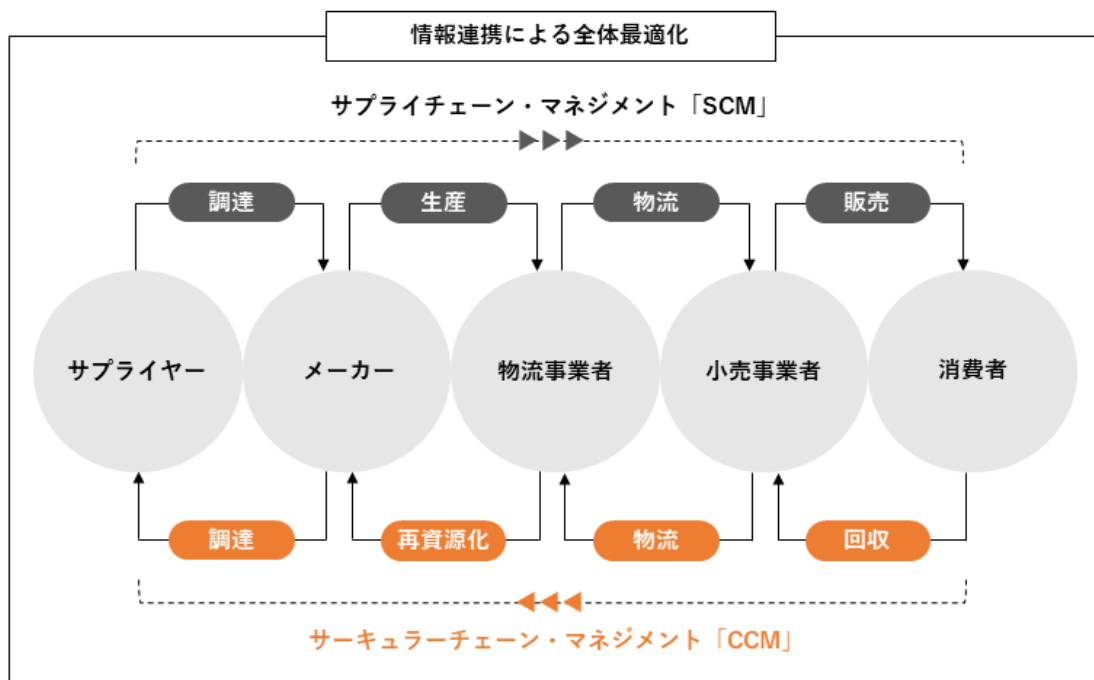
情報連携による全体最適化

サプライチェーン・マネジメント「SCM」

調達

生産

物流

販売

サプライヤー

メーカー

物流事業者

小売事業者

消費者

調達

再資源化

物流

回収

サーキュラーチェーン・マネジメント「CCM」